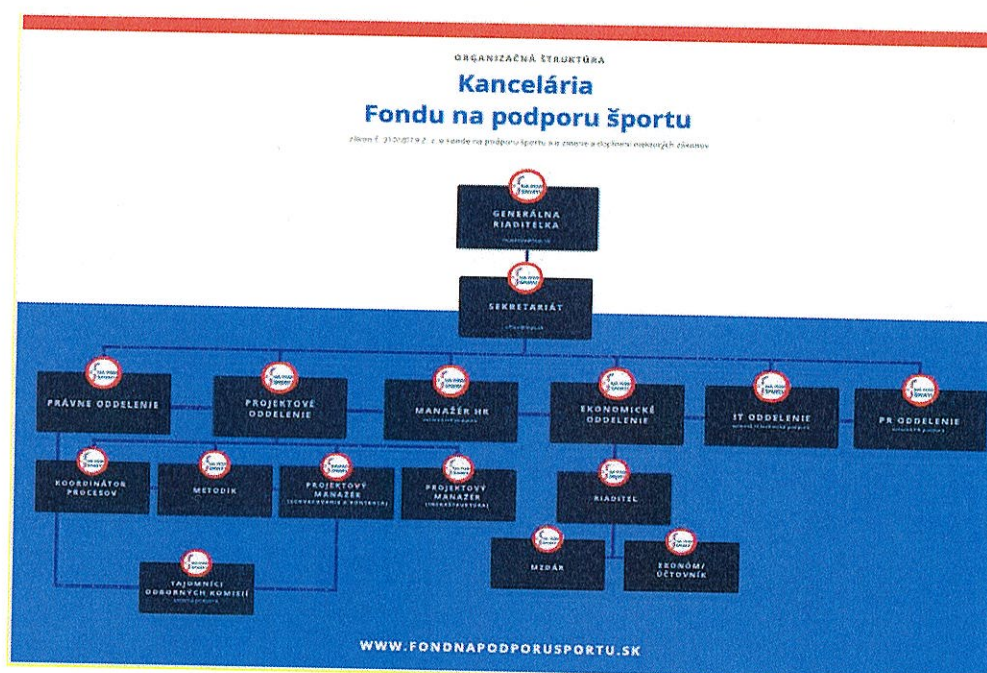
ORGANIZAČNÁ ŠTRUKTÚRA

Kancelária
Fondu na podporu športu

zákon č. 310/2019 Z. z. o Fonde na podporu športu a o zmene a doplnení niektorých zákonov

GENERÁLNA RIADITEĽKA

SEKRETARIÁT

PRÁVNE ODDELENIE

PROJEKTOVÉ ODDELENIE

MANAŽÉR HR

EKONOMICKÉ ODDELENIE

IT ODDELENIE

PR ODDELENIE

KOORDINÁTOR PROCESOV

METODIK

PROJEKTOVÝ MANAŽÉR (SCHVAĽOVANIE A KONTROLA)

PROJEKTOVÝ MANAŽÉR (INFRAŠTRUKTÚRA)

RIADITEĽ

MZDÁR

EKONÓM/ ÚČTOVNÍK

TAJOMNÍCI ODBORNÝCH KOMISIÍ

WWW.FONDNAPODPORUSPORTU.SK